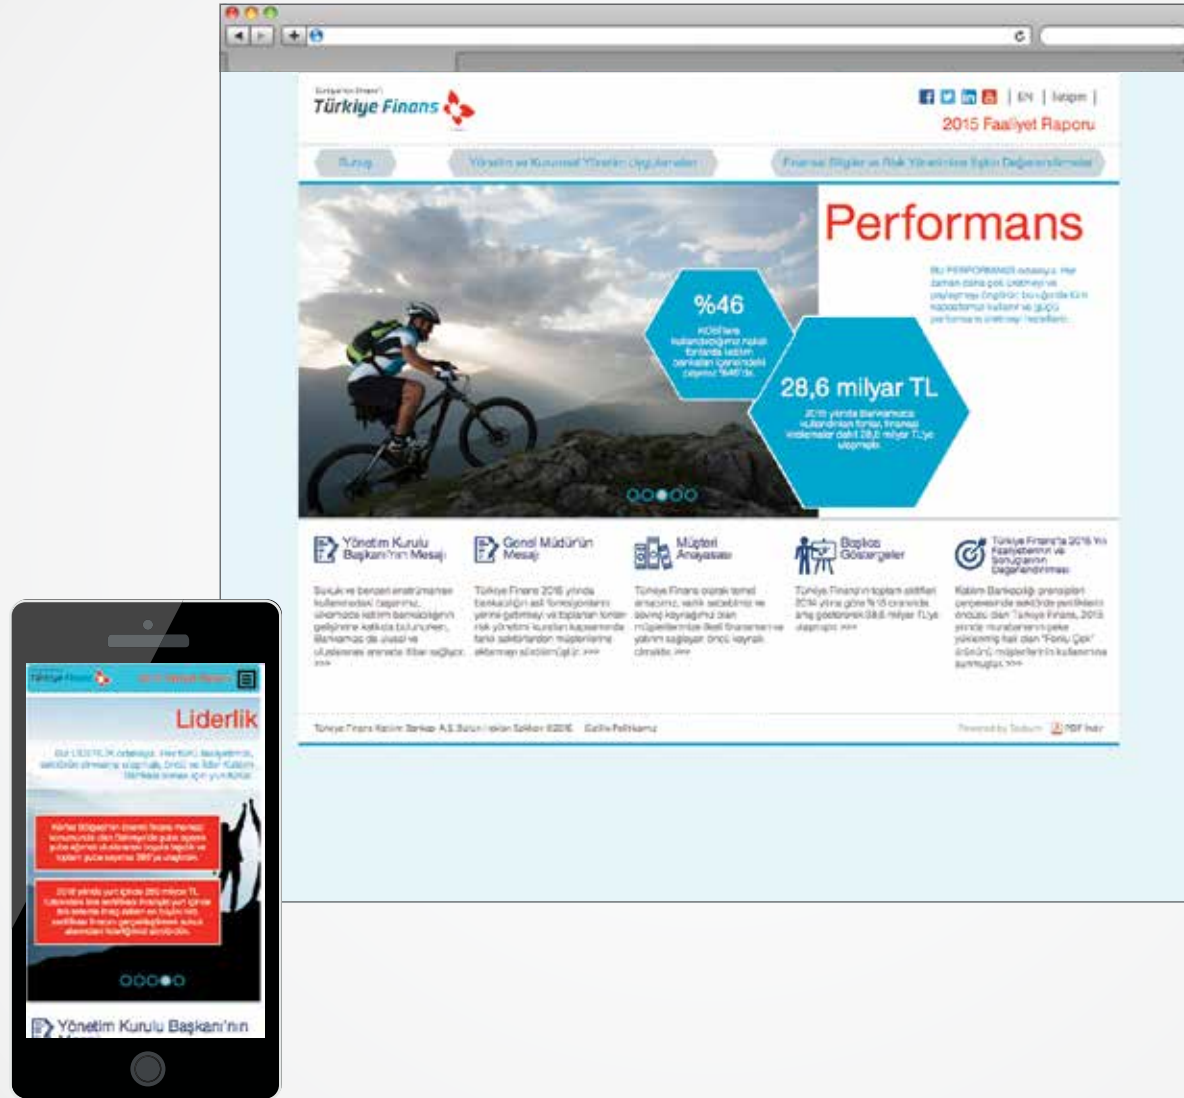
Türkiye Finans

EN | İletişim |

2015 Faaliyet Raporu

Sunuş

Yönetim ve Kurumsal Yönetim Uygulamaları

Finansal Bilgiler ve Risk Yönetimine İlişkin Değerlendirmeler

Performans

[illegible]

%46

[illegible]

28,6 milyar TL

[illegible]

Yönetim Kurulu Başkanı'nın Mesajı

Genel Müdürün Mesajı

Müşteri Analizi

Başlıca Göstergeler

Türkiye Finans'ta 2015 Yılı Faaliyetlerinin ve Sonuçlarının Değerlendirilmesi

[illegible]

Türkiye Finans Katılım Bankası A.Ş. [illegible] ©2016 Gizlilik Politikamız

Powered by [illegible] PDF İndir

Türkiye Finans

2015 Faaliyet Raporu

Liderlik

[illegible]

Yönetim Kurulu Başkanı'nın